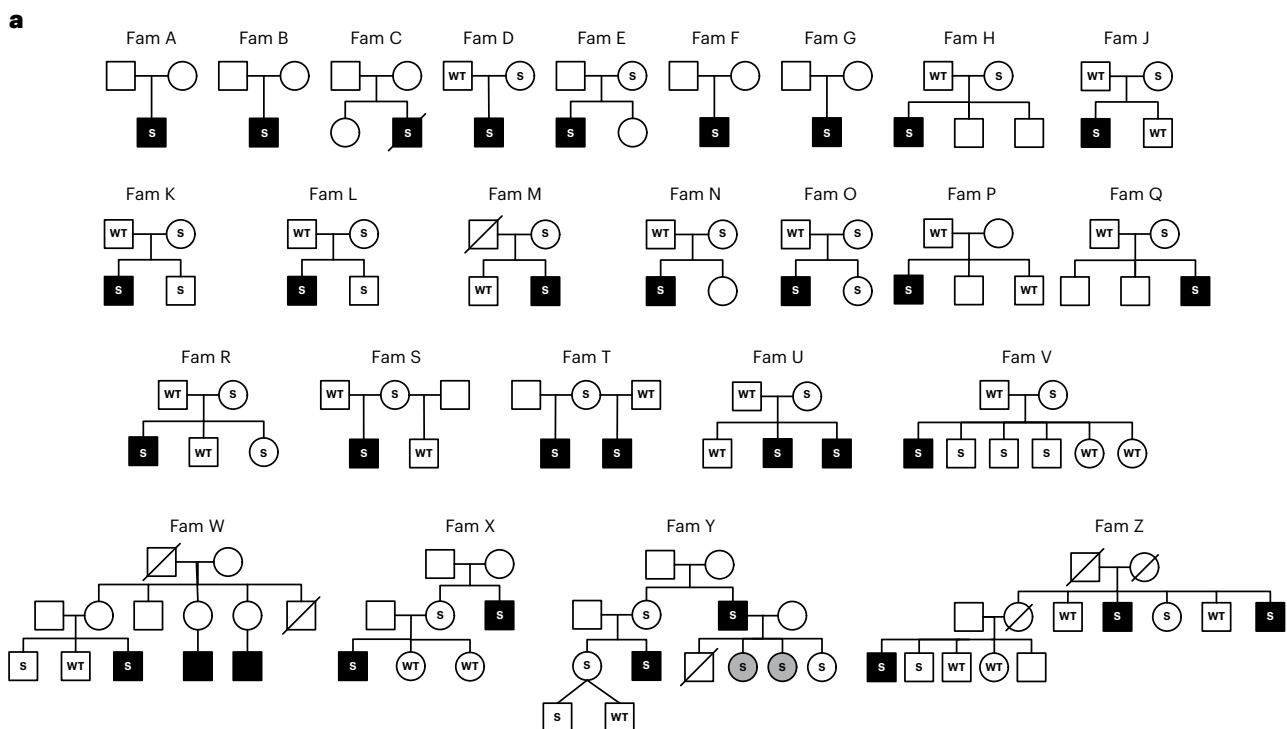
a

Fam A S

Fam B S

Fam C S

Fam D WT S S

Fam E S S

Fam F S

Fam G S

Fam H WT S S

Fam J WT S S WT

Fam K WT S S S

Fam L WT S S S

Fam M S WT S

Fam N WT S S

Fam O WT S S S

Fam P WT S WT

Fam Q WT S S

Fam R WT S S WT S

Fam S WT S S WT

Fam T S WT S S

Fam U WT S WT S S

Fam V WT S S S S S WT WT

Fam W S WT S

Fam X S S S WT WT

Fam Y S S S S S S S WT

Fam Z WT S S WT S S S WT WT